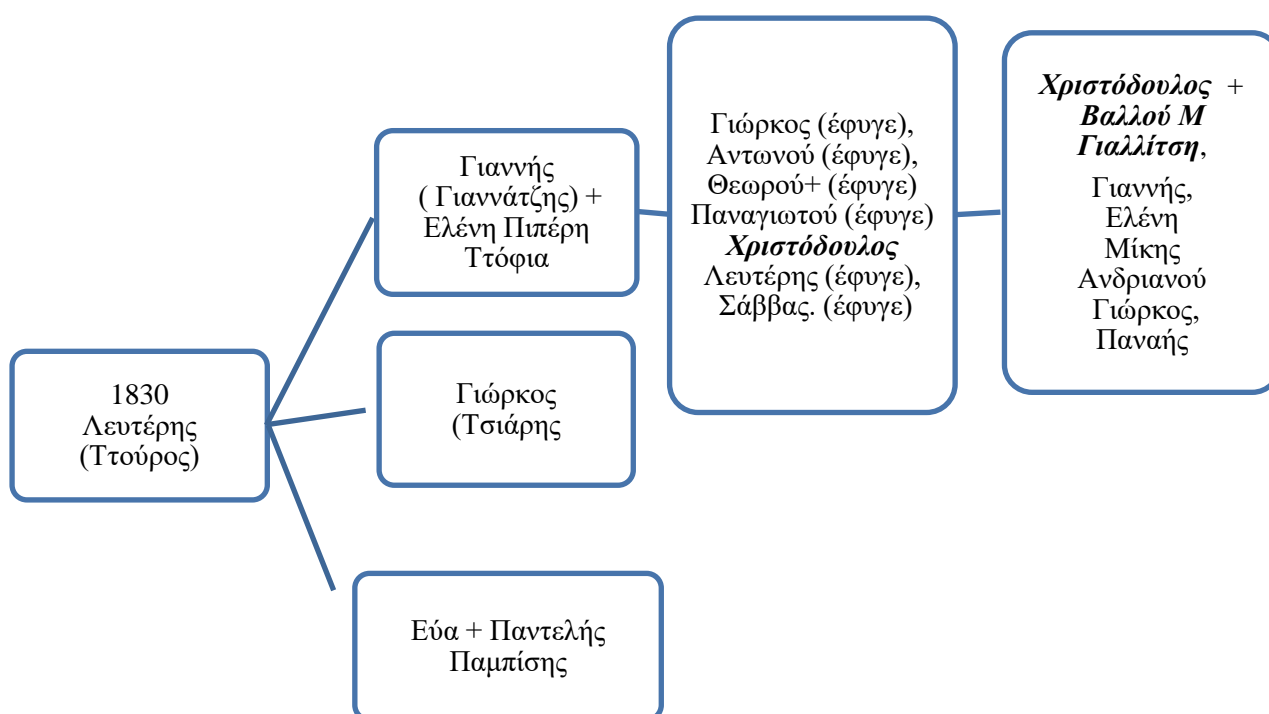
1830
Λευτέρης
(Ττούρος)

Γιαννής
( Γιαννάτζης) +
Ελένη Πιπέρη
Ττόφια

Γιώρκος
(Τσιάρης

Εύα + Παντελής
Παμπίσης

Γιώρκος (έφυγε),
Αντωνού (έφυγε),
Θεωρού+ (έφυγε)
Παναγιωτού (έφυγε)
**Χριστόδουλος**
Λευτέρης (έφυγε),
Σάββας. (έφυγε)

**Χριστόδουλος** +
**Βαλλού Μ Γιαλλίτση**,
Γιαννής,
Ελένη
Μίκης
Ανδριανού
Γιώρκος,
Παναής